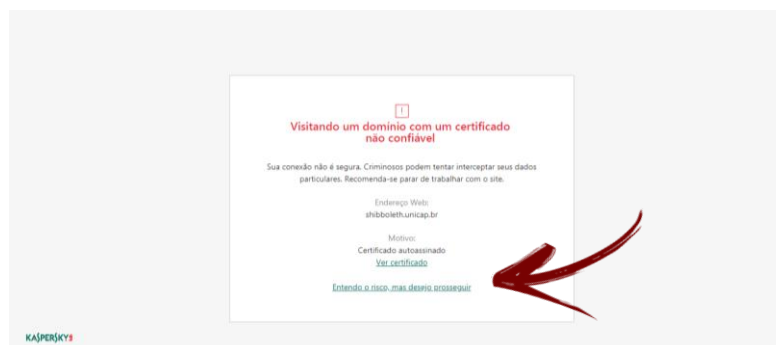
!

Visitando um domínio com um certificado não confiável

Sua conexão não é segura. Criminosos podem tentar interceptar seus dados particulares. Recomenda-se parar de trabalhar com o site.

Endereço Web:
shibboleth.unicap.br

Motivo:
Certificado autoassinado
Ver certificado

Entendo o risco, mas desejo prosseguir

KASPERSKY